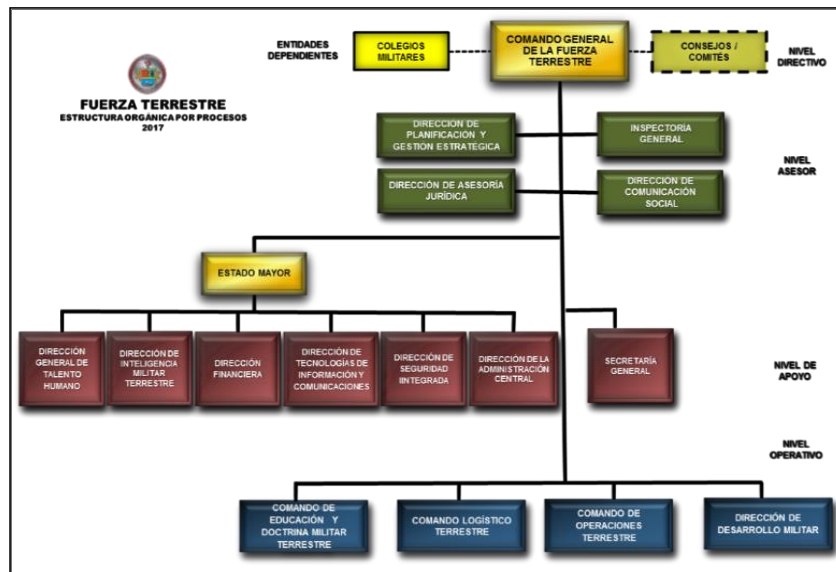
FUERZA TERRESTRE
ESTRUCTURA ORGÁNICA POR PROCESOS
2017

ENTIDADES DEPENDIENTES

COLEGIOS MILITARES

COMANDO GENERAL DE LA FUERZA TERRESTRE

CONSEJOS / COMITÉS

NIVEL DIRECTIVO

DIRECCION DE PLANIFICACION Y GESTION ESTRATEGICA

INSPECTORÍA GENERAL

NIVEL ASESOR

DIRECCIÓN DE ASESORÍA JURÍDICA

DIRECCION DE COMUNICACIÓN SOCIAL

ESTADO MAYOR

DIRECCIÓN GENERAL DE TALENTO HUMANO

DIRECCIÓN DE INTELIGENCIA MILITAR TERRESTRE

DIRECCIÓN FINANCIERA

DIRECCIÓN DE TECNOLOGÍAS DE INFORMACIÓN Y COMUNICACIONES

DIRECCIÓN DE SEGURIDAD INTEGRADA

DIRECCIÓN DE LA ADMINISTRACIÓN CENTRAL

SECRETARÍA GENERAL

NIVEL DE APOYO

NIVEL OPERATIVO

COMANDO DE EDUCACIÓN Y DOCTRINA MILITAR TERRESTRE

COMANDO LOGÍSTICO TERRESTRE

COMANDO DE OPERACIONES TERRESTRE

DIRECCIÓN DE DESARROLLO MILITAR